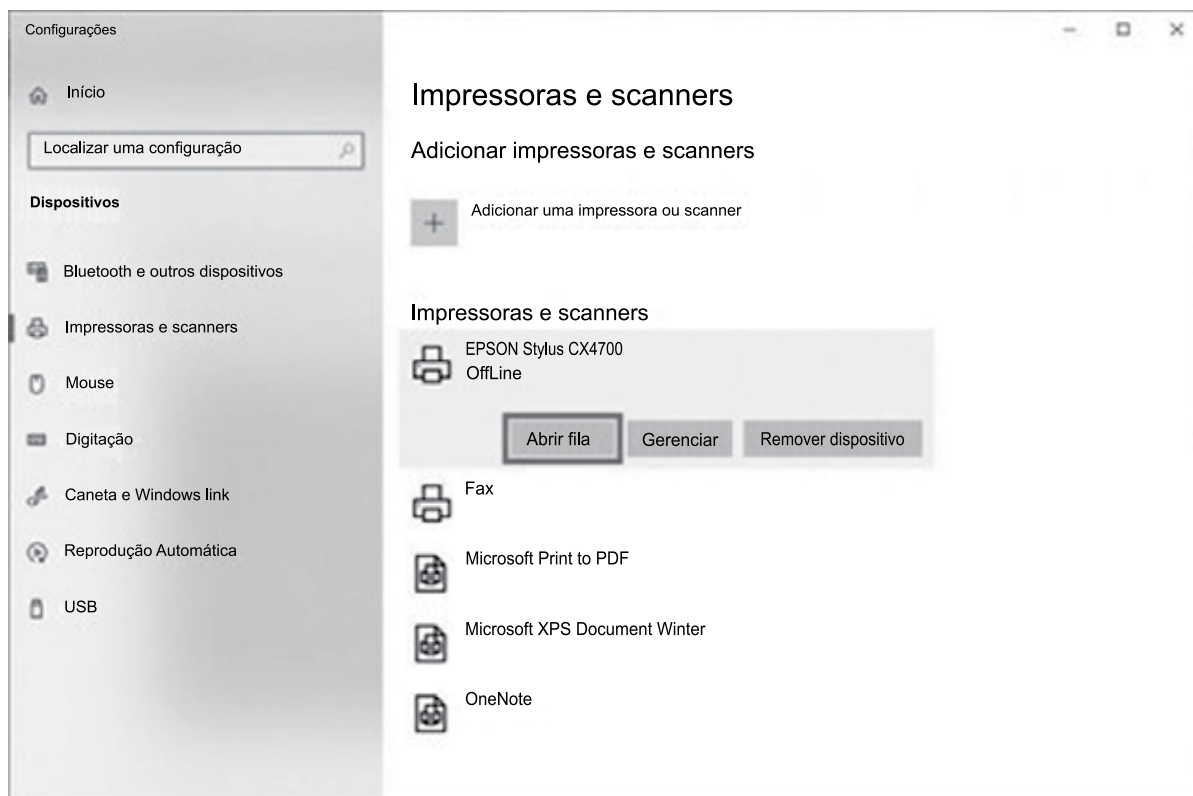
Configurações

Início

Localizar uma configuração

Dispositivos

Bluetooth e outros dispositivos

Impressoras e scanners

Mouse

Digitação

Caneta e Windows link

Reprodução Automática

USB

Impressoras e scanners

Adicionar impressoras e scanners

Adicionar uma impressora ou scanner

Impressoras e scanners

EPSON Stylus CX4700
OffLine

Abrir fila
Gerenciar
Remover dispositivo

Fax

Microsoft Print to PDF

Microsoft XPS Document Winter

OneNote